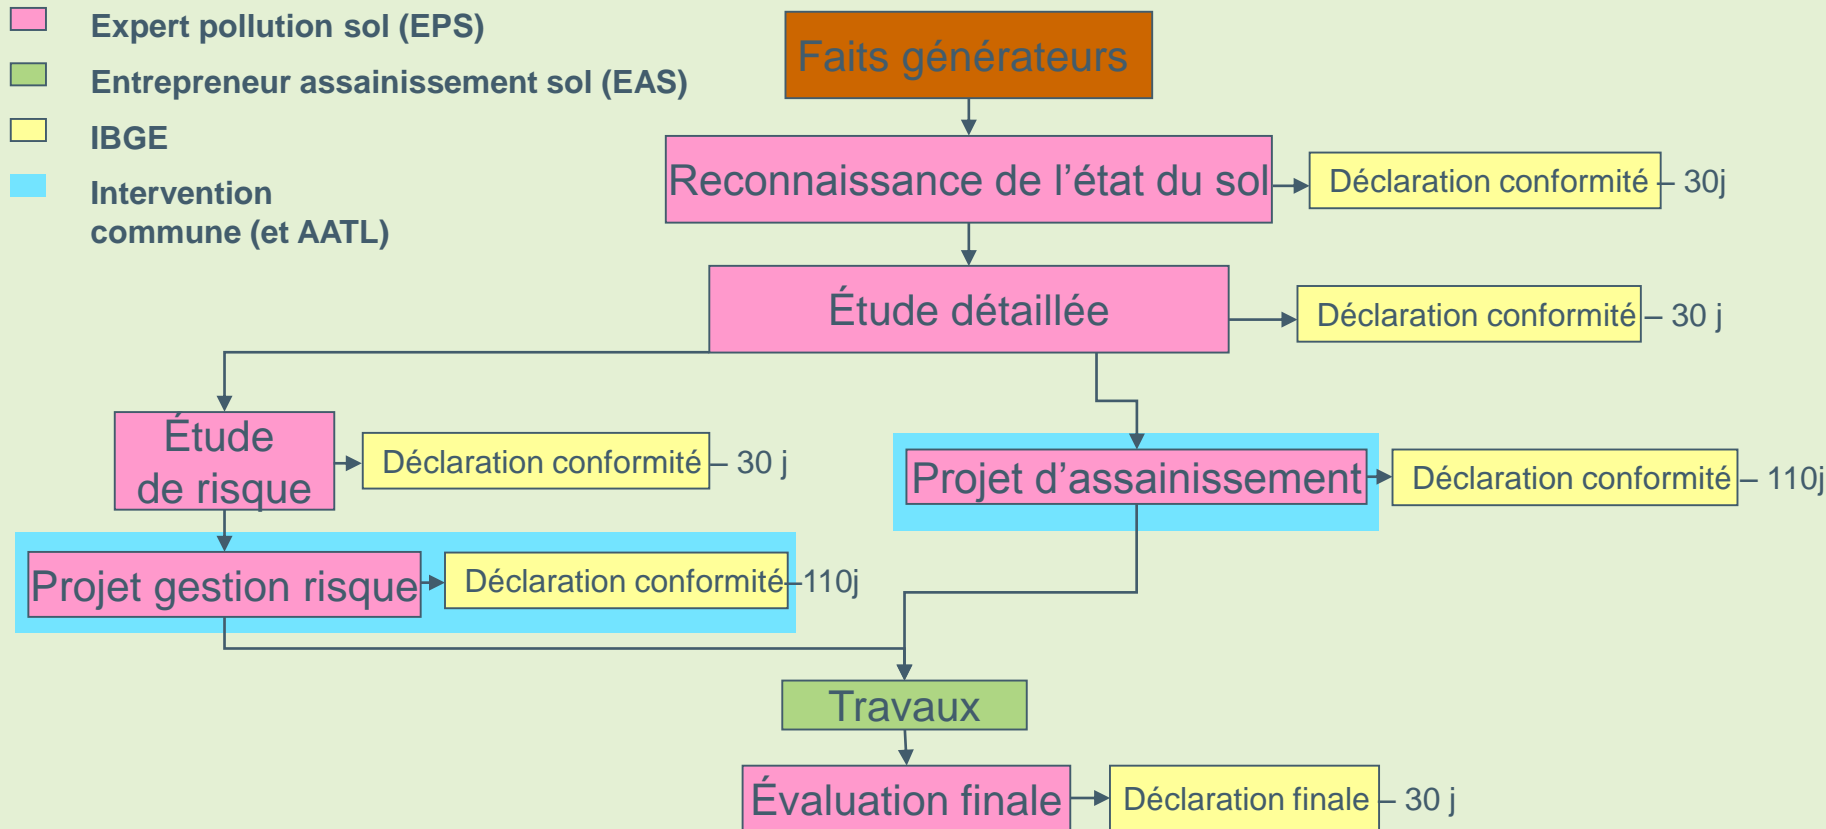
Expert pollution sol (EPS)
Entrepreneur assainissement sol (EAS)
IBGE
Intervention commune (et AATL)

Faits générateurs

Reconnaissance de l’état du sol
Déclaration conformité – 30j

Étude détaillée
Déclaration conformité – 30 j

Étude de risque
Déclaration conformité – 30 j

Projet d’assainissement
Déclaration conformité – 110j

Projet gestion risque
Déclaration conformité –110j

Travaux

Évaluation finale
Déclaration finale – 30 j